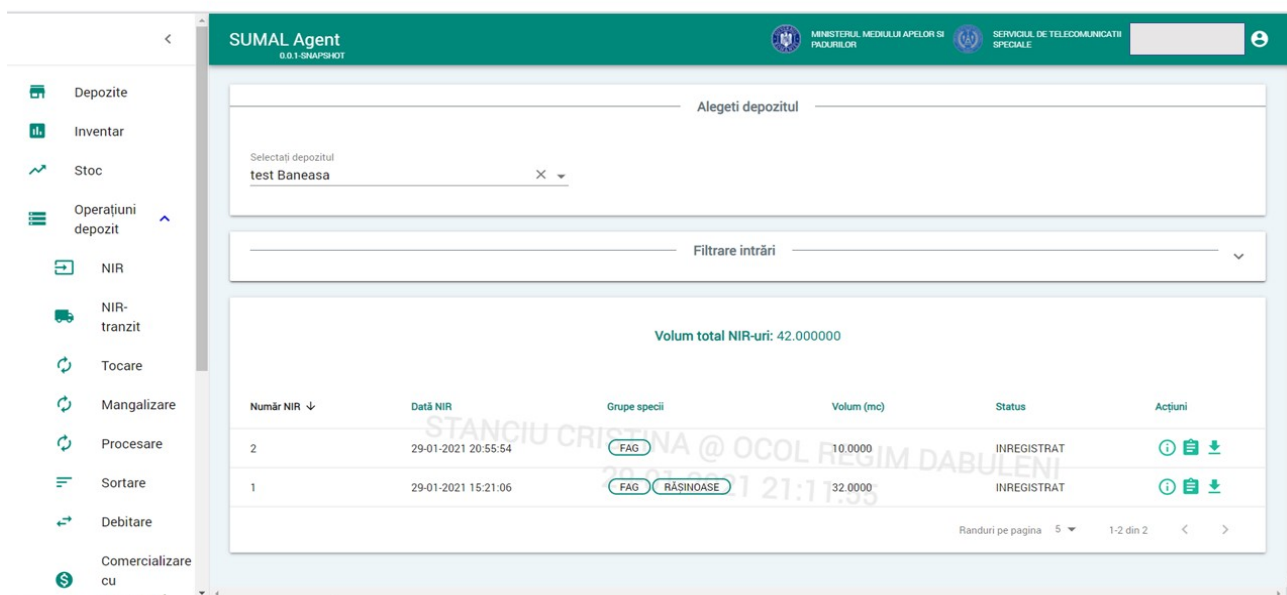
<

Depozite

Inventar

Stoc

Operațiuni depozit

NIR

NIR-tranzit

Tocare

Mangalizare

Procesare

Sortare

Debitare

Comercializare cu

SUMAL Agent
0.0.1-SNAPSHOT

MINISTERUL MEDIULUI APELOR SI PADURILOR

SERVICIUL DE TELECOMUNICATII SPECIALE

Alegeti depozitul

Selectați depozitul
test Baneasa

Filtrare intrări

Volum total NIR-uri: 42.000000

| Număr NIR | Dată NIR | Grupe specii | Volum (mc) | Status | Acțiuni |
|---|---|---|---|---|---|
| 2 | 29-01-2021 20:55:54 | FAG | 10.0000 | INREGISTRAT | |
| 1 | 29-01-2021 15:21:06 | FAG RĂȘINOASE | 32.0000 | INREGISTRAT | |

STANCIU CRISTINA @ OCOL REGIM DABULENI
29-01-2021 21:11:55

Randuri pe pagina 5

1-2 din 2